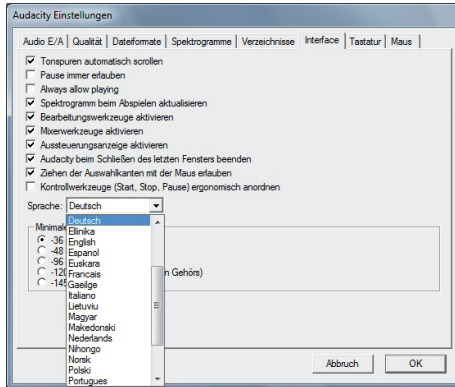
Audacity Einstellungen

Audio E/A | Qualität | Dateiformate | Spektrogramme | Verzeichnisse | Interface | Tastatur | Maus

Tonspuren automatisch scrollen
Pause immer erlauben
Always allow playing
Spektrogramm beim Abspielen aktualisieren
Bearbeitungswerkzeuge aktivieren
Mixerwerkzeuge aktivieren
Aussteuerungsanzeige aktivieren
Audacity beim Schließen des letzten Fensters beenden
Ziehen der Auswahlkanten mit der Maus erlauben
Kontrollwerkzeuge (Start, Stop, Pause) ergonomisch anordnen

Sprache: Deutsch

Minimal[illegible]
-36
-48
-96
-120
-145
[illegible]n Gehörs)

Deutsch
Ellinika
English
Espanol
Euskara
Francais
Gaeilge
Italiano
Lietuviu
Magyar
Makedonski
Nederlands
Nihongo
Norsk
Polski
Portugues

Abbruch
OK